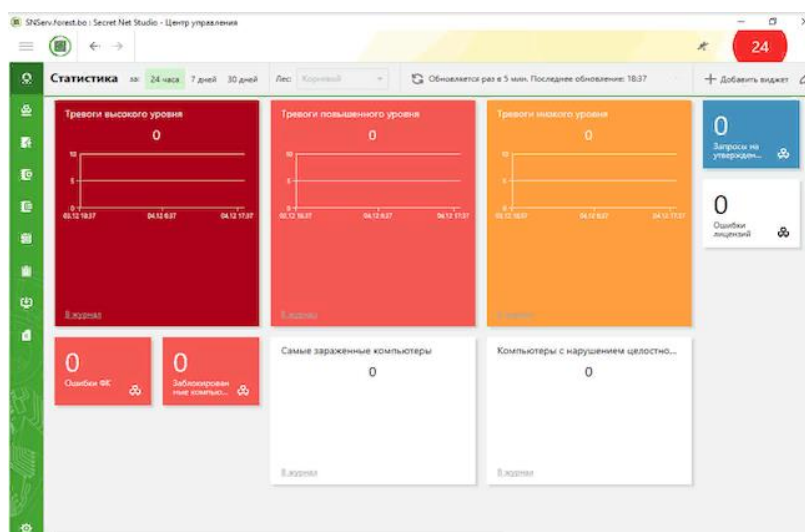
SNServ.forest.bo : Secret Net Studio - Центр управления

24

Статистика за: 24 часа 7 дней 30 дней Лес: Корневой

Обновляется раз в 5 мин. Последнее обновление: 18:37

+ Добавить виджет

Тревоги высокого уровня
0
10
5
0
03.12 18:37 04.12 6:37 04.12 17:37
В журнал

Тревоги повышенного уровня
0
10
5
0
03.12 18:37 04.12 6:37 04.12 17:37
В журнал

Тревоги низкого уровня
0
10
5
0
03.12 18:37 04.12 6:37 04.12 17:37
В журнал

0
Запросы на утвержден...

0
Ошибки лицензий

0
Ошибки ФК

0
Заблокированные компью...

Самые зараженные компьютеры
0
В журнал

Компьютеры с нарушением целостно...
0
В журнал